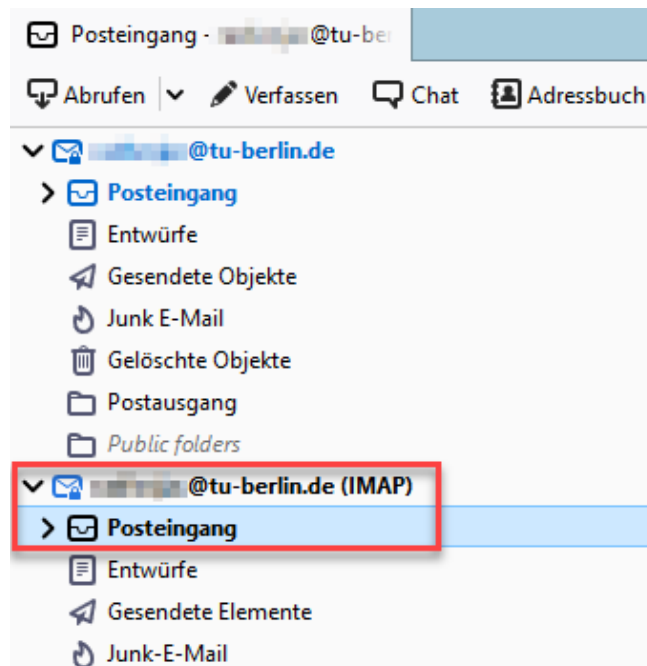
Posteingang - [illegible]@tu-be

Abrufen Verfassen Chat Adressbuch

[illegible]@tu-berlin.de
Posteingang
Entwürfe
Gesendete Objekte
Junk E-Mail
Gelöschte Objekte
Postausgang
Public folders
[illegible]@tu-berlin.de (IMAP)
Posteingang
Entwürfe
Gesendete Elemente
Junk-E-Mail